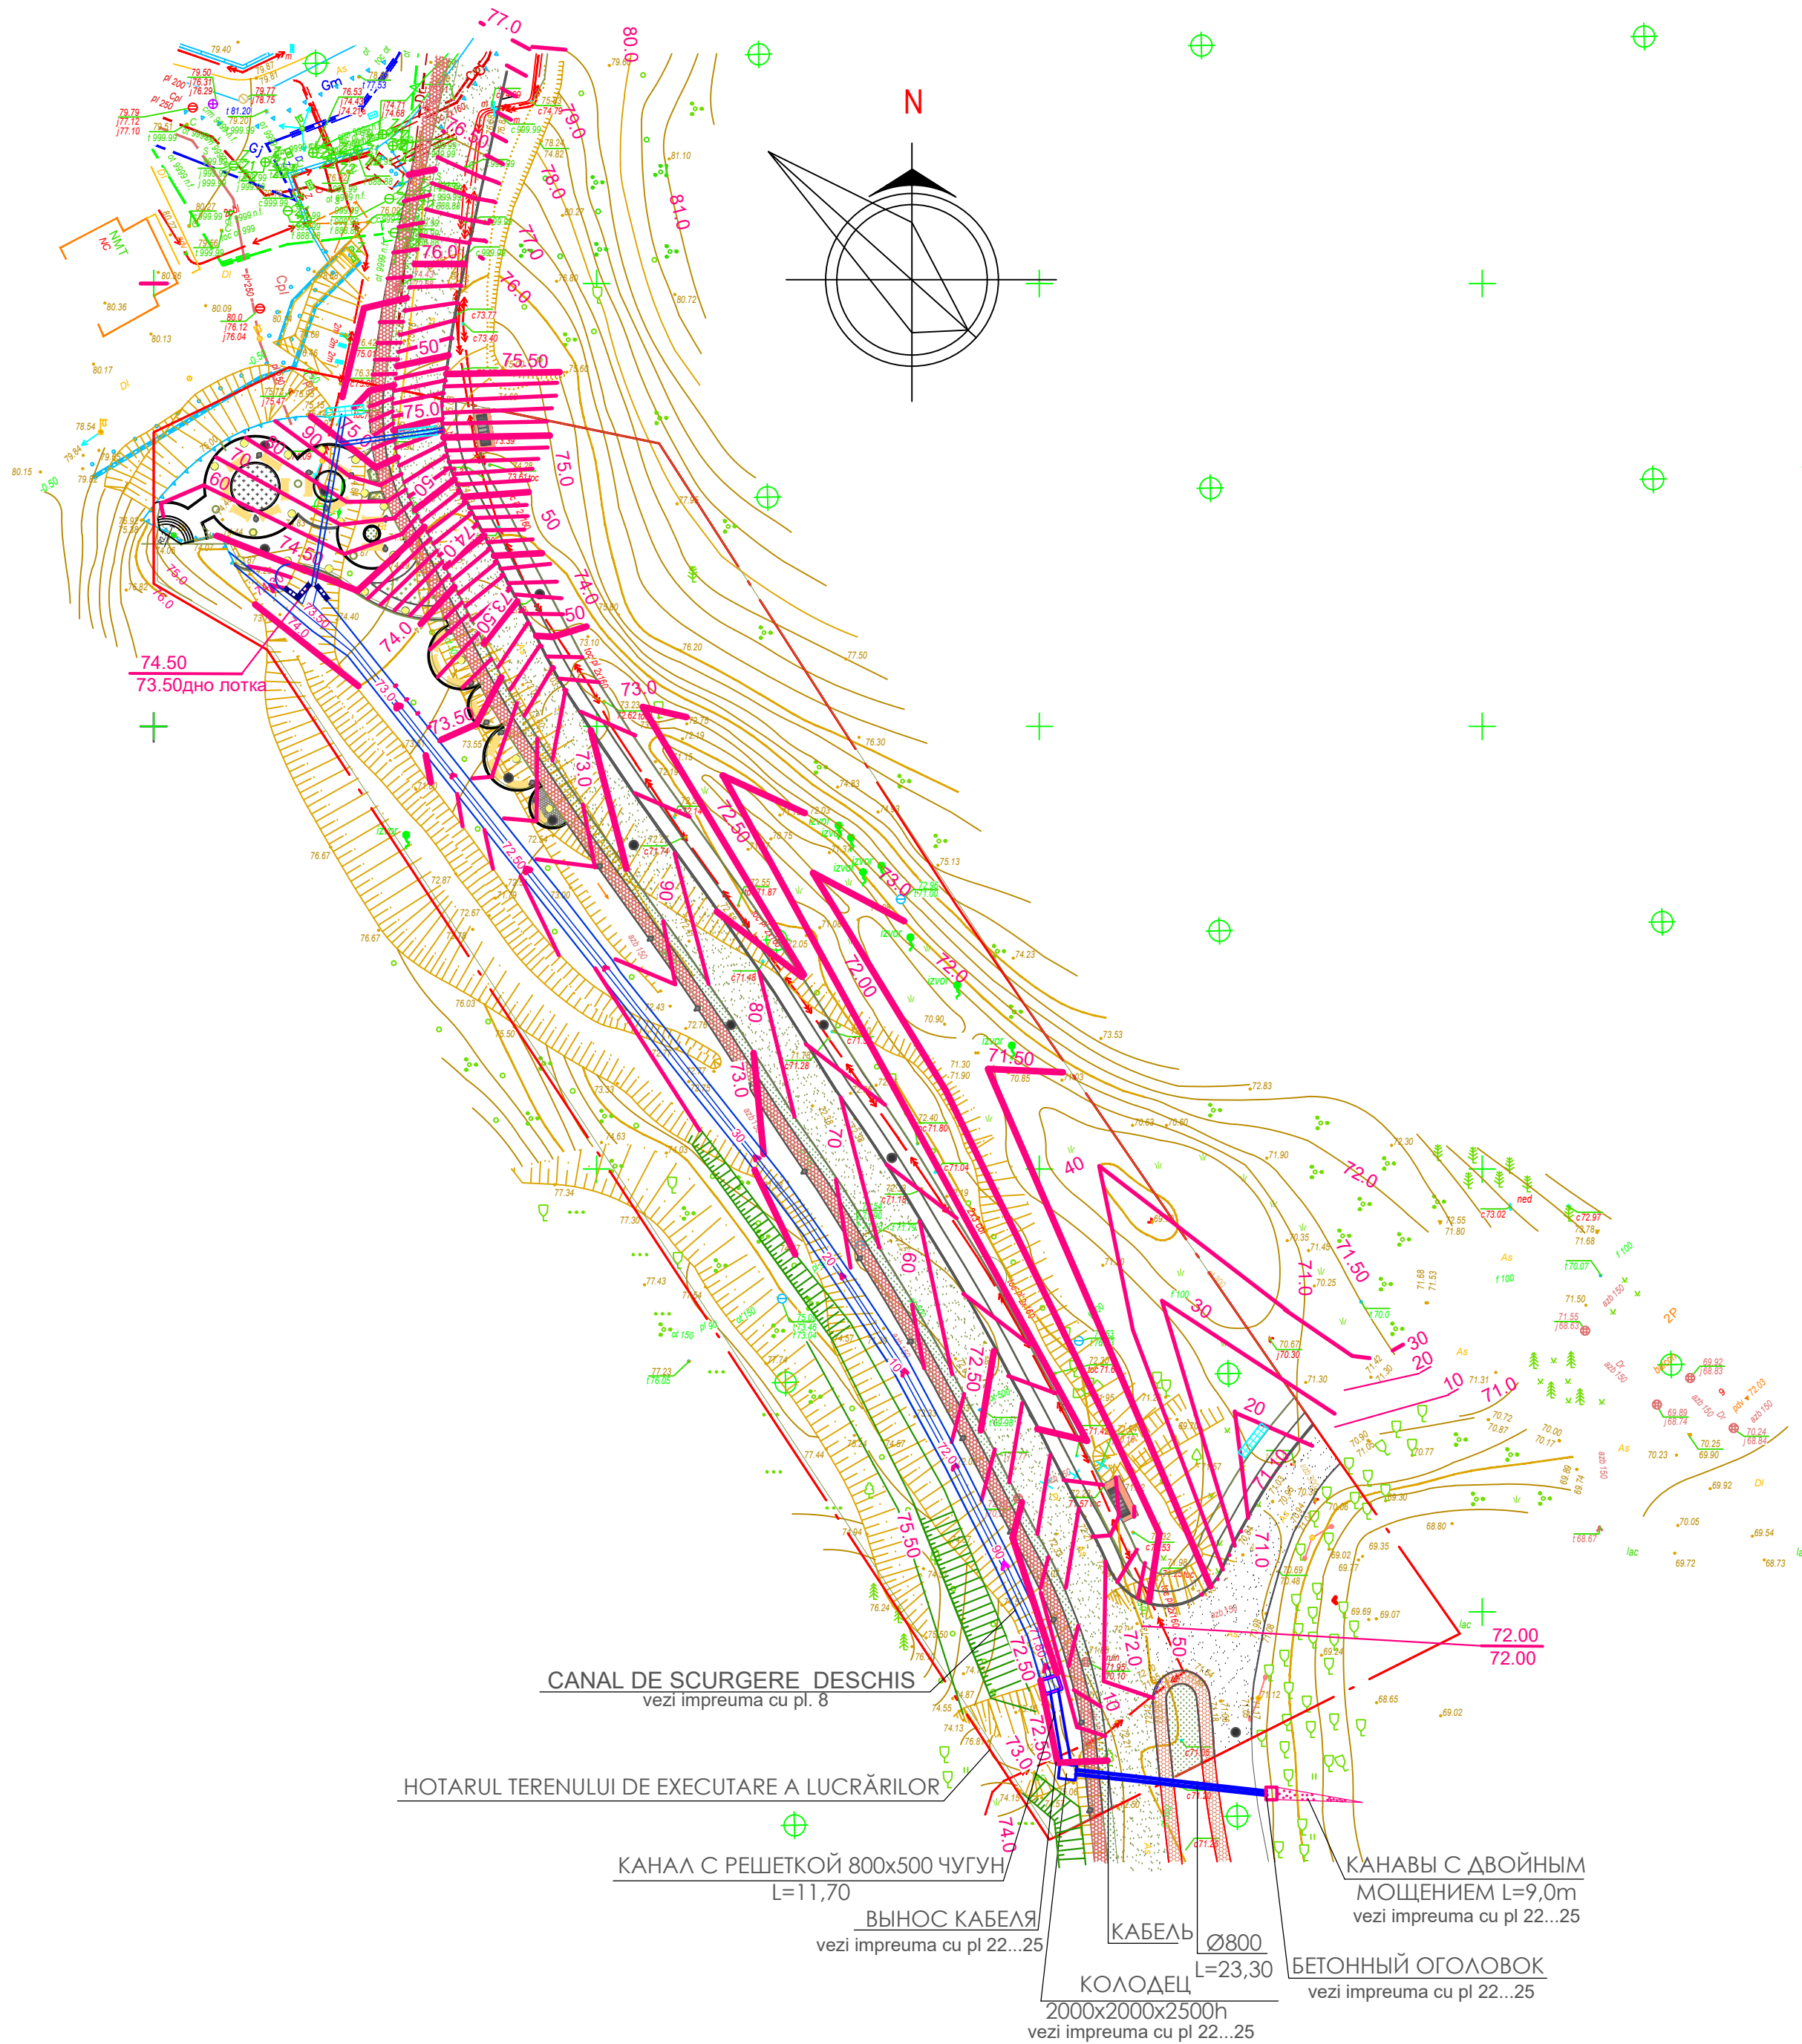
N

77.0
80.0
79.0
78.0
81.0
77.0
76.50
76.0
76.0
75.50
75.0
75.0
50
90
70
60
74.5
74.0
74.0
73.50
73.50
73.0
73.0
72.50
72.50
72.00
72.0
71.50
71.0
71.50
72.0
40
30
30
20
20
10
71.0
71.0
71.0
72.0
72.50
72.50
73.0
74.0
75.50

74.50
73.50дно лотка

72.00
72.00

CANAL DE SCURGERE DESCHIS
vezi impreuma cu pl. 8

HOTARUL TERENULUI DE EXECUTARE A LUCRĂRILOR

КАНАЛ С РЕШЕТКОЙ 800x500 ЧУГУН
L=11,70

ВЫНОС КАБЕЛЯ
vezi impreuma cu pl 22...25

КАБЕЛЬ

Ø800
L=23,30

КОЛОДЕЦ
2000x2000x2500h
vezi impreuma cu pl 22...25

БЕТОННЫЙ ОГОЛОВОК
vezi impreuma cu pl 22...25

КАНАВЫ С ДВОЙНЫМ
МОЩЕНИЕМ L=9,0m
vezi impreuma cu pl 22...25